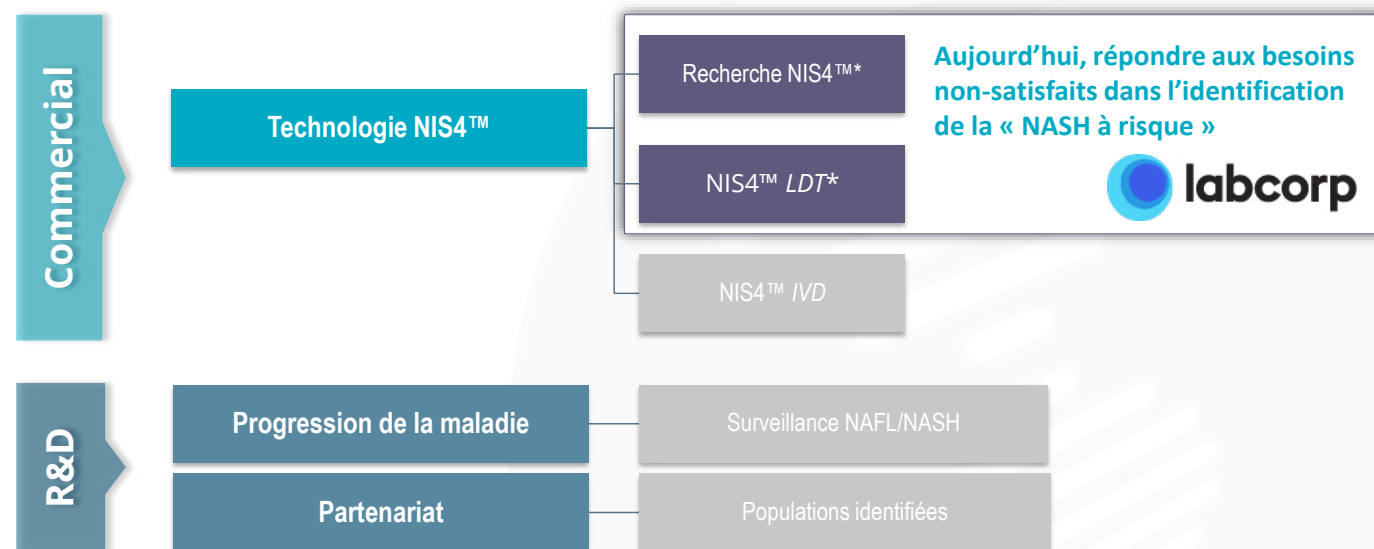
Commercial

Technologie NIS4™

Recherche NIS4™*

NIS4™ *LDT**

NIS4™ *IVD*

Aujourd'hui, répondre aux besoins non-satisfaits dans l'identification de la « NASH à risque »

labcorp

R&D

Progression de la maladie

Surveillance NAFL/NASH

Partenariat

Populations identifiées